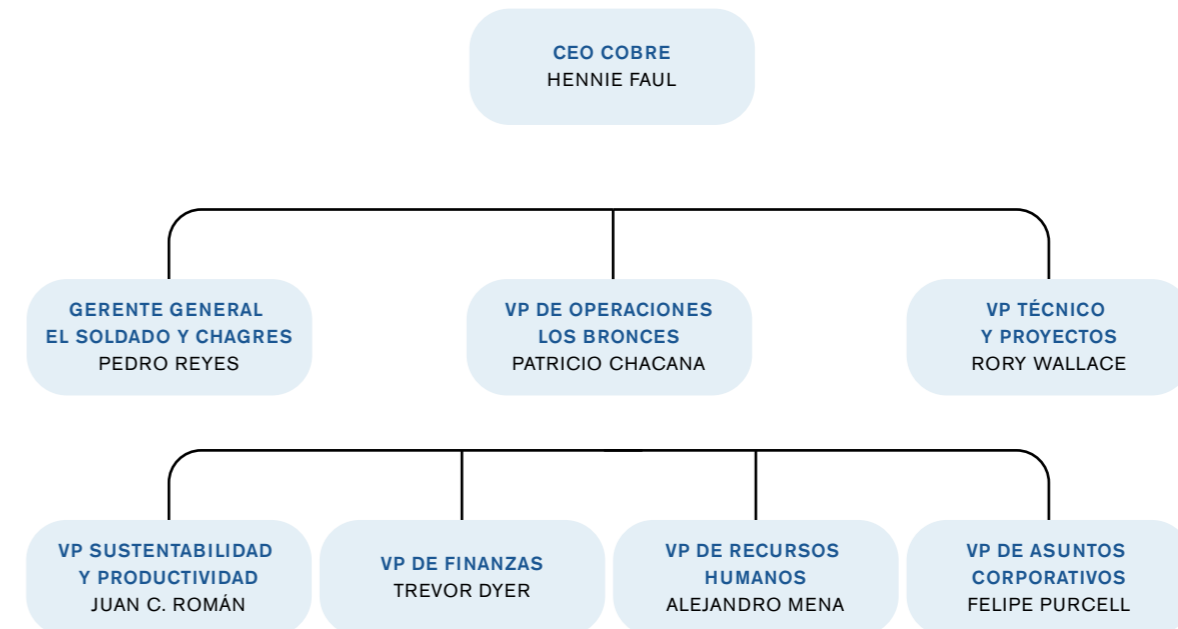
CEO COBRE
HENNIE FAUL

GERENTE GENERAL
EL SOLDADO Y CHAGRES
PEDRO REYES

VP DE OPERACIONES
LOS BRONCES
PATRICIO CHACANA

VP TÉCNICO
Y PROYECTOS
RORY WALLACE

VP SUSTENTABILIDAD
Y PRODUCTIVIDAD
JUAN C. ROMÁN

VP DE FINANZAS
TREVOR DYER

VP DE RECURSOS
HUMANOS
ALEJANDRO MENA

VP DE ASUNTOS
CORPORATIVOS
FELIPE PURCELL